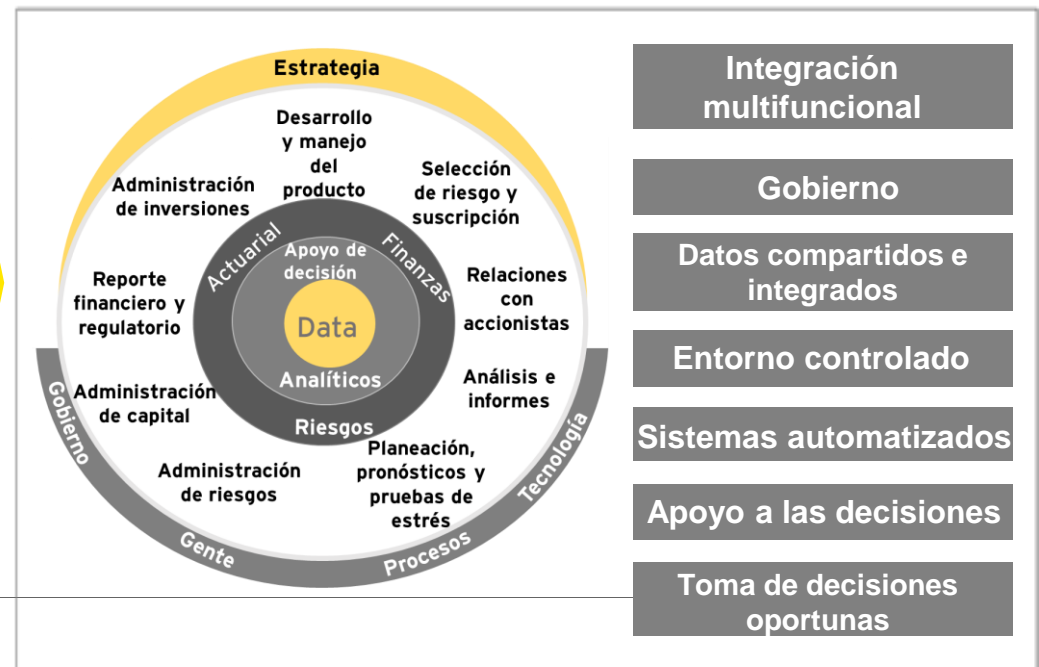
Estrategia

Desarrollo y manejo del producto

Selección de riesgo y suscripción

Relaciones con accionistas

Análisis e informes

Planeación, pronósticos y pruebas de estrés

Administración de riesgos

Administración de capital

Reporte financiero y regulatorio

Administración de inversiones

Actuarial

Finanzas

Riesgos

Apoyo de decisión

Data

Analíticos

Gobierno

Gente

Procesos

Tecnología

Integración multifuncional

Gobierno

Datos compartidos e integrados

Entorno controlado

Sistemas automatizados

Apoyo a las decisiones

Toma de decisiones oportunas